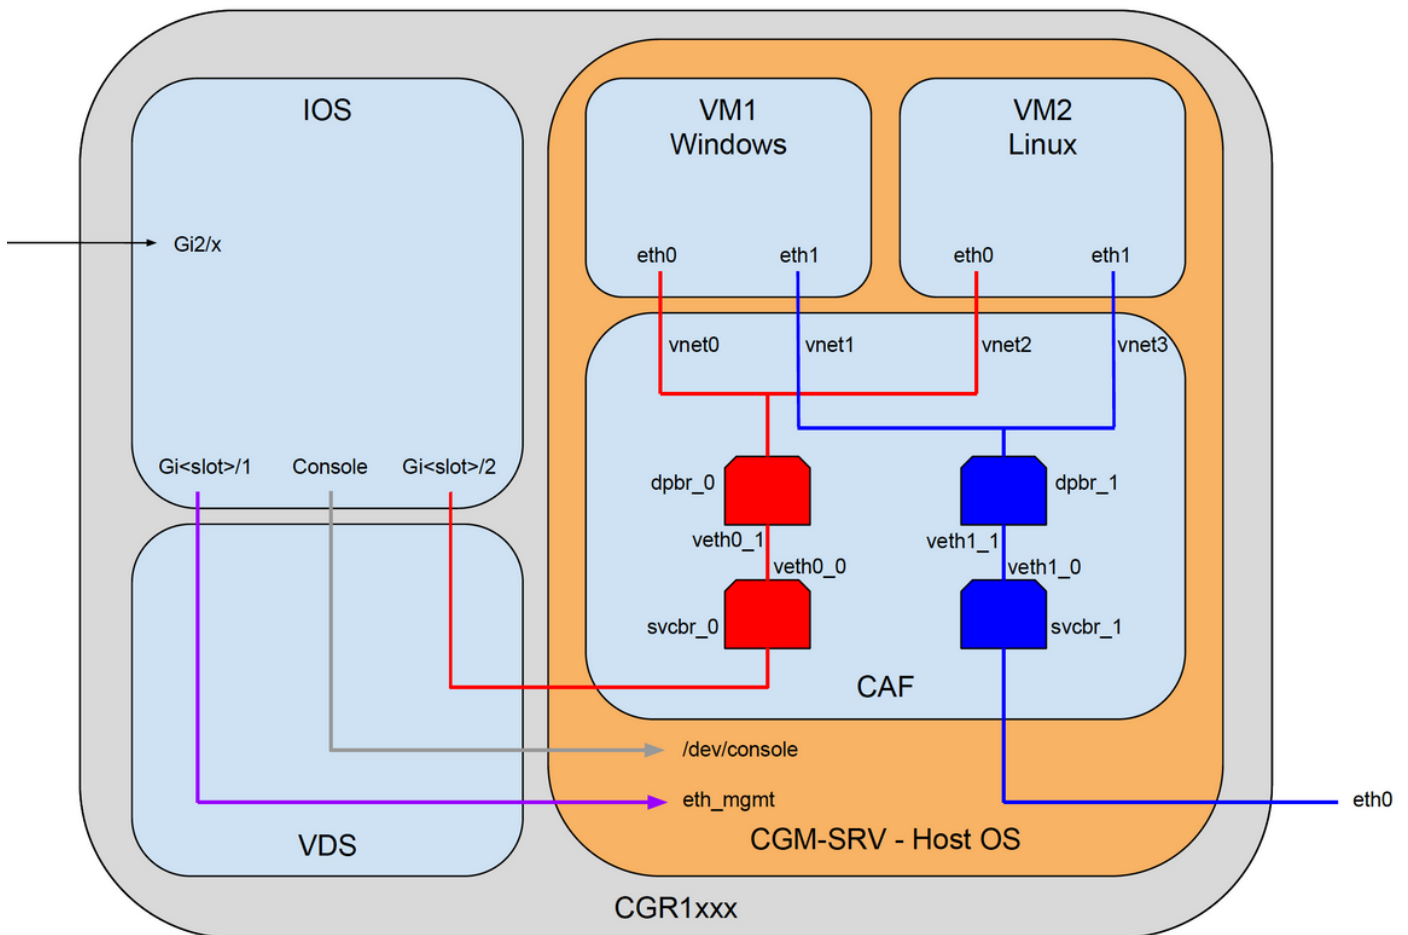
IOS

Gi2/x

Gi<slot>/1 Console Gi<slot>/2

VDS

VM1
Windows

eth0 eth1

VM2
Linux

eth0 eth1

vnet0 vnet1 vnet2 vnet3

dpbr_0

veth0_1

veth0_0

svcbr_0

dpbr_1

veth1_1

veth1_0

svcbr_1

CAF

/dev/console

eth_mgmt

eth0

CGM-SRV - Host OS

CGR1xxx